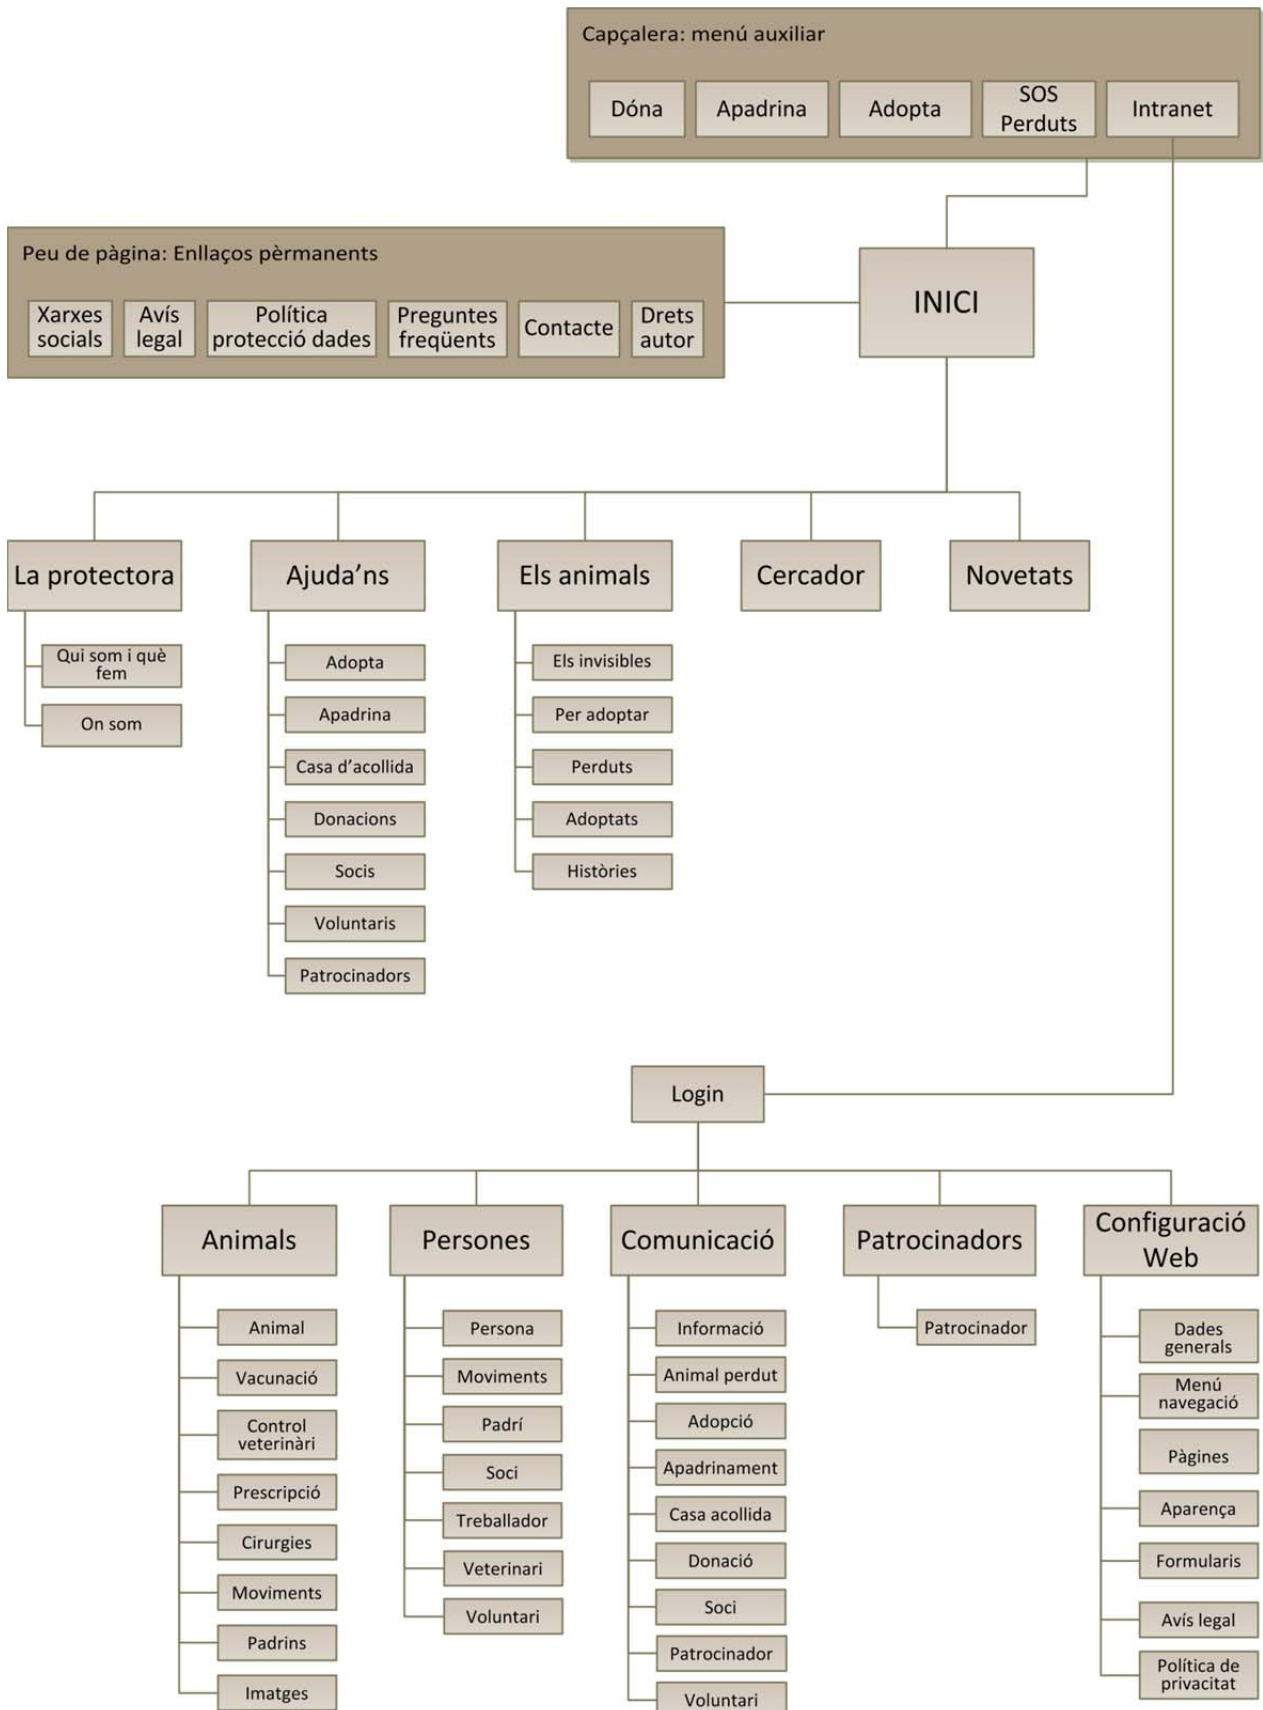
Capçalera: menú auxiliar

Dóna
Apadrina
Adopta
SOS Perduts
Intranet

Peu de pàgina: Enllaços pèrmanents

Xarxes socials
Avís legal
Política protecció dades
Preguntes freqüents
Contacte
Drets autor

INICI

La protectora
Qui som i què fem
On som

Ajuda'ns
Adopta
Apadrina
Casa d'acollida
Donacions
Socis
Voluntaris
Patrocinadors

Els animals
Els invisibles
Per adoptar
Perduts
Adoptats
Històries

Cercador

Novetats

Login

Animals
Animal
Vacunació
Control veterinàri
Prescripció
Cirurgies
Moviments
Padrins
Imatges

Persones
Persona
Moviments
Padrí
Soci
Treballador
Veterinari
Voluntari

Comunicació
Informació
Animal perdut
Adopció
Apadrinament
Casa acollida
Donació
Soci
Patrocinador
Voluntari

Patrocinadors
Patrocinador

Configuració Web
Dades generals
Menú navegació
Pàgines
Aparença
Formularis
Avís legal
Política de privacitat